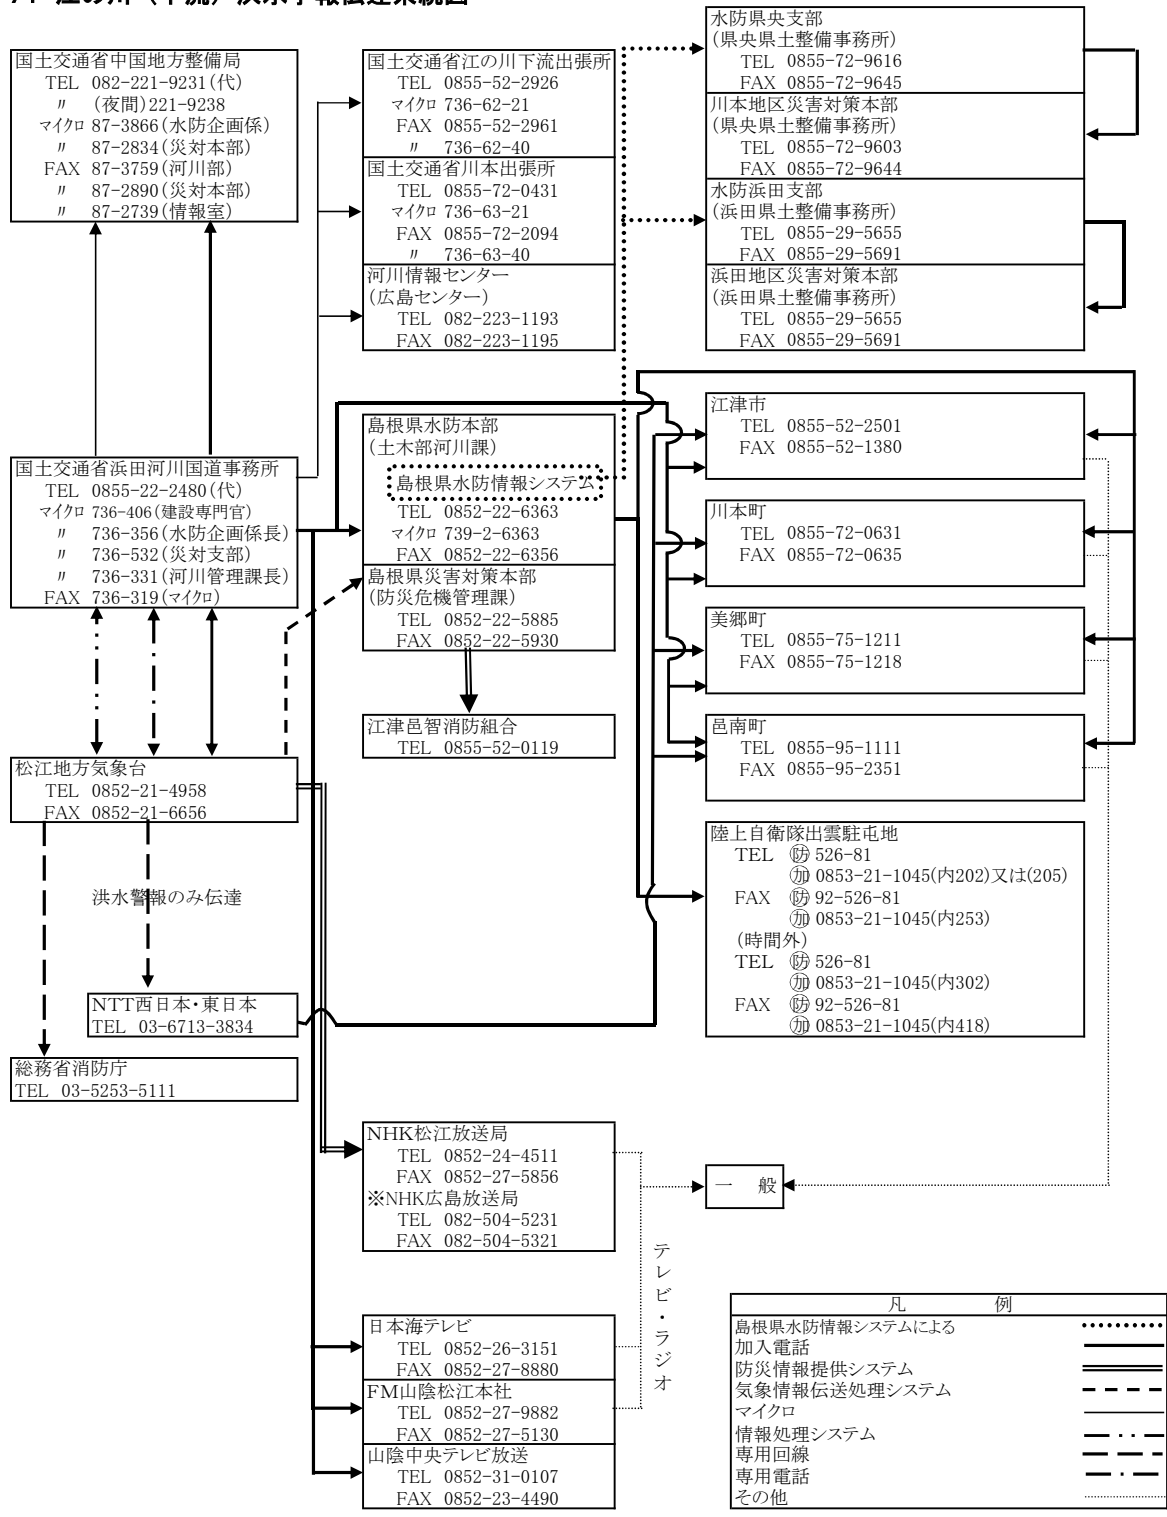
7. 江の川（下流）洪水予報伝達系統図

国土交通省中国地方整備局
TEL 082-221-9231(代)
〃 (夜間)221-9238
ﾏｲｸﾛ 87-3866(水防企画係)
〃 87-2834(災対本部)
FAX 87-3759(河川部)
〃 87-2890(災対本部)
〃 87-2739(情報室)

国土交通省江の川下流出張所
TEL 0855-52-2926
ﾏｲｸﾛ 736-62-21
FAX 0855-52-2961
〃 736-62-40

国土交通省川本出張所
TEL 0855-72-0431
ﾏｲｸﾛ 736-63-21
FAX 0855-72-2094
〃 736-63-40

河川情報センター
(広島センター)
TEL 082-223-1193
FAX 082-223-1195

水防県央支部
(県央県土整備事務所)
TEL 0855-72-9616
FAX 0855-72-9645

川本地区災害対策本部
(県央県土整備事務所)
TEL 0855-72-9603
FAX 0855-72-9644

水防浜田支部
(浜田県土整備事務所)
TEL 0855-29-5655
FAX 0855-29-5691

浜田地区災害対策本部
(浜田県土整備事務所)
TEL 0855-29-5655
FAX 0855-29-5691

国土交通省浜田河川国道事務所
TEL 0855-22-2480(代)
ﾏｲｸﾛ 736-406(建設専門官)
〃 736-356(水防企画係長)
〃 736-532(災対支部)
〃 736-331(河川管理課長)
FAX 736-319(ﾏｲｸﾛ)

島根県水防本部
(土木部河川課)
島根県水防情報システム
TEL 0852-22-6363
ﾏｲｸﾛ 739-2-6363
FAX 0852-22-6356

島根県災害対策本部
(防災危機管理課)
TEL 0852-22-5885
FAX 0852-22-5930

江津邑智消防組合
TEL 0855-52-0119

江津市
TEL 0855-52-2501
FAX 0855-52-1380

川本町
TEL 0855-72-0631
FAX 0855-72-0635

美郷町
TEL 0855-75-1211
FAX 0855-75-1218

邑南町
TEL 0855-95-1111
FAX 0855-95-2351

松江地方気象台
TEL 0852-21-4958
FAX 0852-21-6656

陸上自衛隊出雲駐屯地
TEL ㊐ 526-81
㊍ 0853-21-1045(内202)又は(205)
FAX ㊐ 92-526-81
㊍ 0853-21-1045(内253)
(時間外)
TEL ㊐ 526-81
㊍ 0853-21-1045(内302)
FAX ㊐ 92-526-81
㊍ 0853-21-1045(内418)

洪水警報のみ伝達

NTT西日本・東日本
TEL 03-6713-3834

総務省消防庁
TEL 03-5253-5111

NHK松江放送局
TEL 0852-24-4511
FAX 0852-27-5856
※NHK広島放送局
TEL 082-504-5231
FAX 082-504-5321

一 般

テレビ・ラジオ

日本海テレビ
TEL 0852-26-3151
FAX 0852-27-8880

FM山陰松江本社
TEL 0852-27-9882
FAX 0852-27-5130

山陰中央テレビ放送
TEL 0852-31-0107
FAX 0852-23-4490

凡 例
島根県水防情報システムによる
加入電話
防災情報提供システム
気象情報伝送処理システム
マイクロ
情報処理システム
専用回線
専用電話
その他